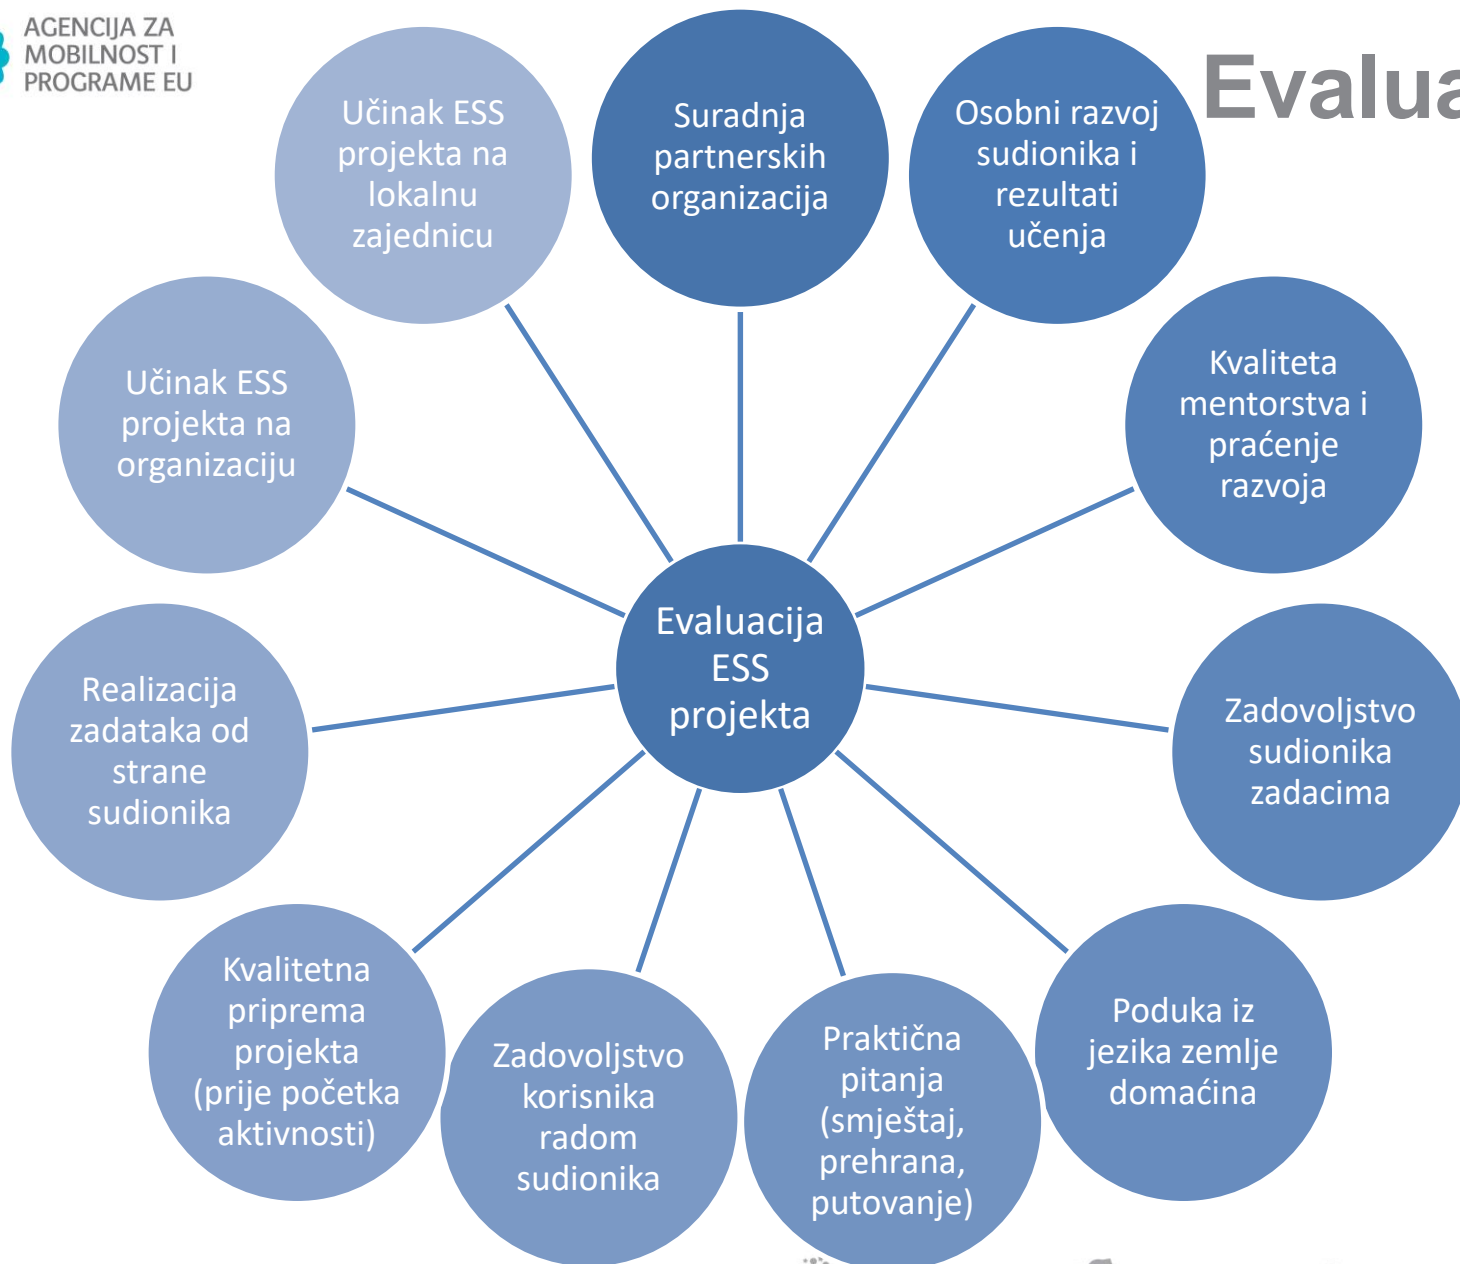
AGENCIJA ZA MOBILNOST I PROGRAME EU

Evalua

Evaluacija ESS projekta

Suradnja partnerskih organizacija

Osobni razvoj sudionika i rezultati učenja

Kvaliteta mentorstva i praćenje razvoja

Zadovoljstvo sudionika zadacima

Poduka iz jezika zemlje domaćina

Praktična pitanja (smještaj, prehrana, putovanje)

Zadovoljstvo korisnika radom sudionika

Kvalitetna priprema projekta (prije početka aktivnosti)

Realizacija zadataka od strane sudionika

Učinak ESS projekta na organizaciju

Učinak ESS projekta na lokalnu zajednicu